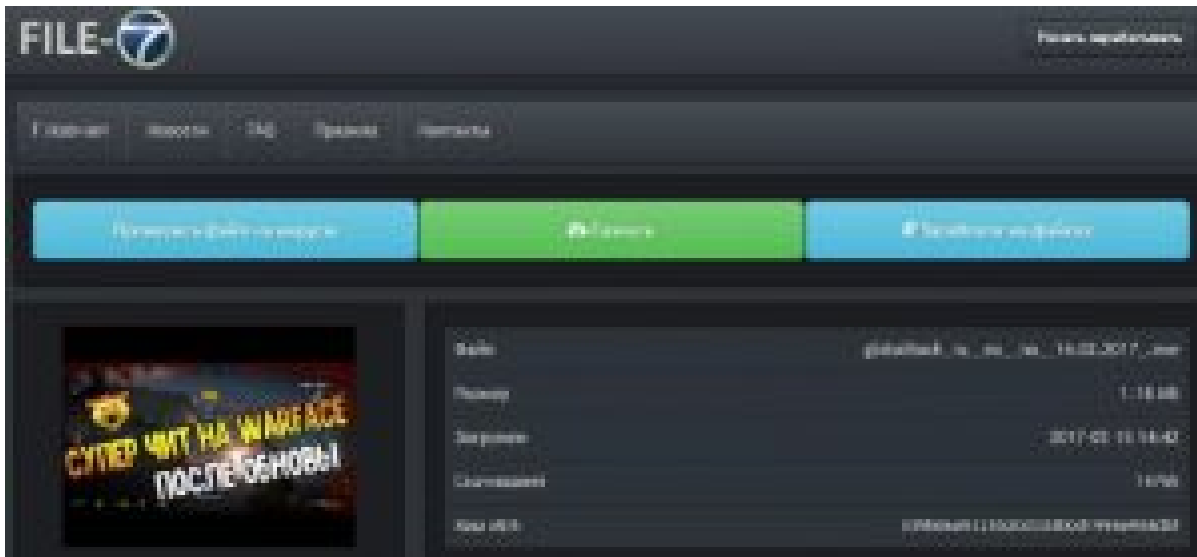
FILE-7

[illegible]

Главная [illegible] FAQ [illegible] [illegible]

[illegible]

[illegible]

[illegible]

СУПЕР ЧИТ НА WARFACE ПОСЛЕ ОБНОВЫ!

| Файл | globalhack_ru_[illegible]_16.03.2017_.exe |
|---|---|
| Размер | 1.18 Mb |
| Загружен | 2017-03-15 16:42 |
| Скачиваний | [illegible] |
| Хэш MD5 | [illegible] |